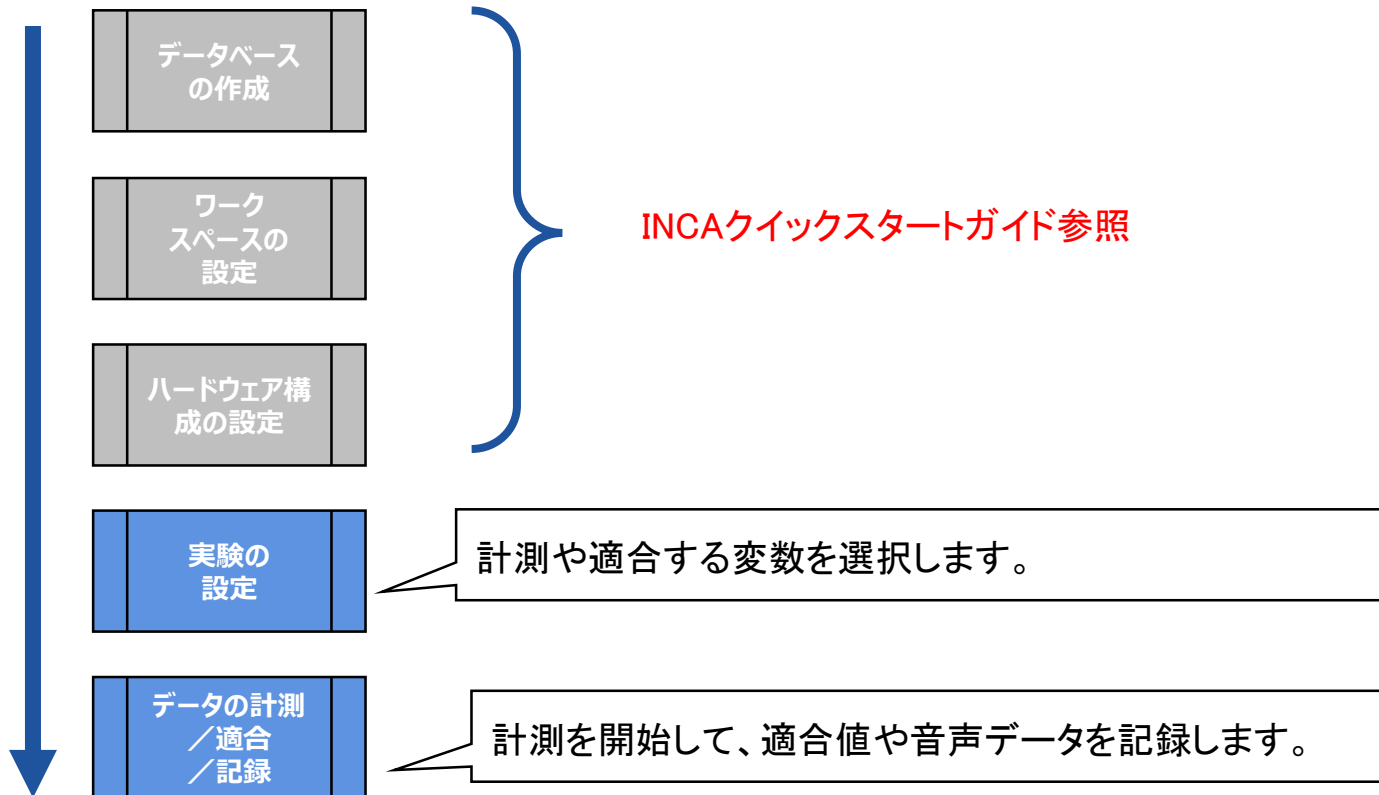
データベースの作成

ワークスペースの設定

ハードウェア構成の設定

INCAクイックスタートガイド参照

実験の設定

計測や適合する変数を選択します。

データの計測／適合／記録

計測を開始して、適合値や音声データを記録します。